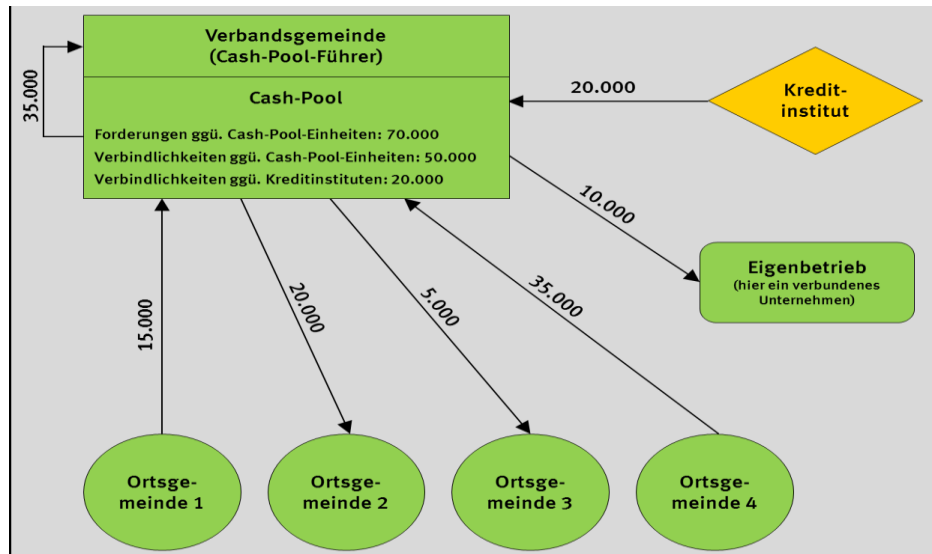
Verbandsgemeinde
(Cash-Pool-Führer)

Cash-Pool

Forderungen ggü. Cash-Pool-Einheiten: 70.000
Verbindlichkeiten ggü. Cash-Pool-Einheiten: 50.000
Verbindlichkeiten ggü. Kreditinstituten: 20.000

35.000

20.000

Kredit-
institut

10.000

Eigenbetrieb
(hier ein verbundenes Unternehmen)

15.000

20.000

5.000

35.000

Ortsge-
meinde 1

Ortsge-
meinde 2

Ortsge-
meinde 3

Ortsge-
meinde 4